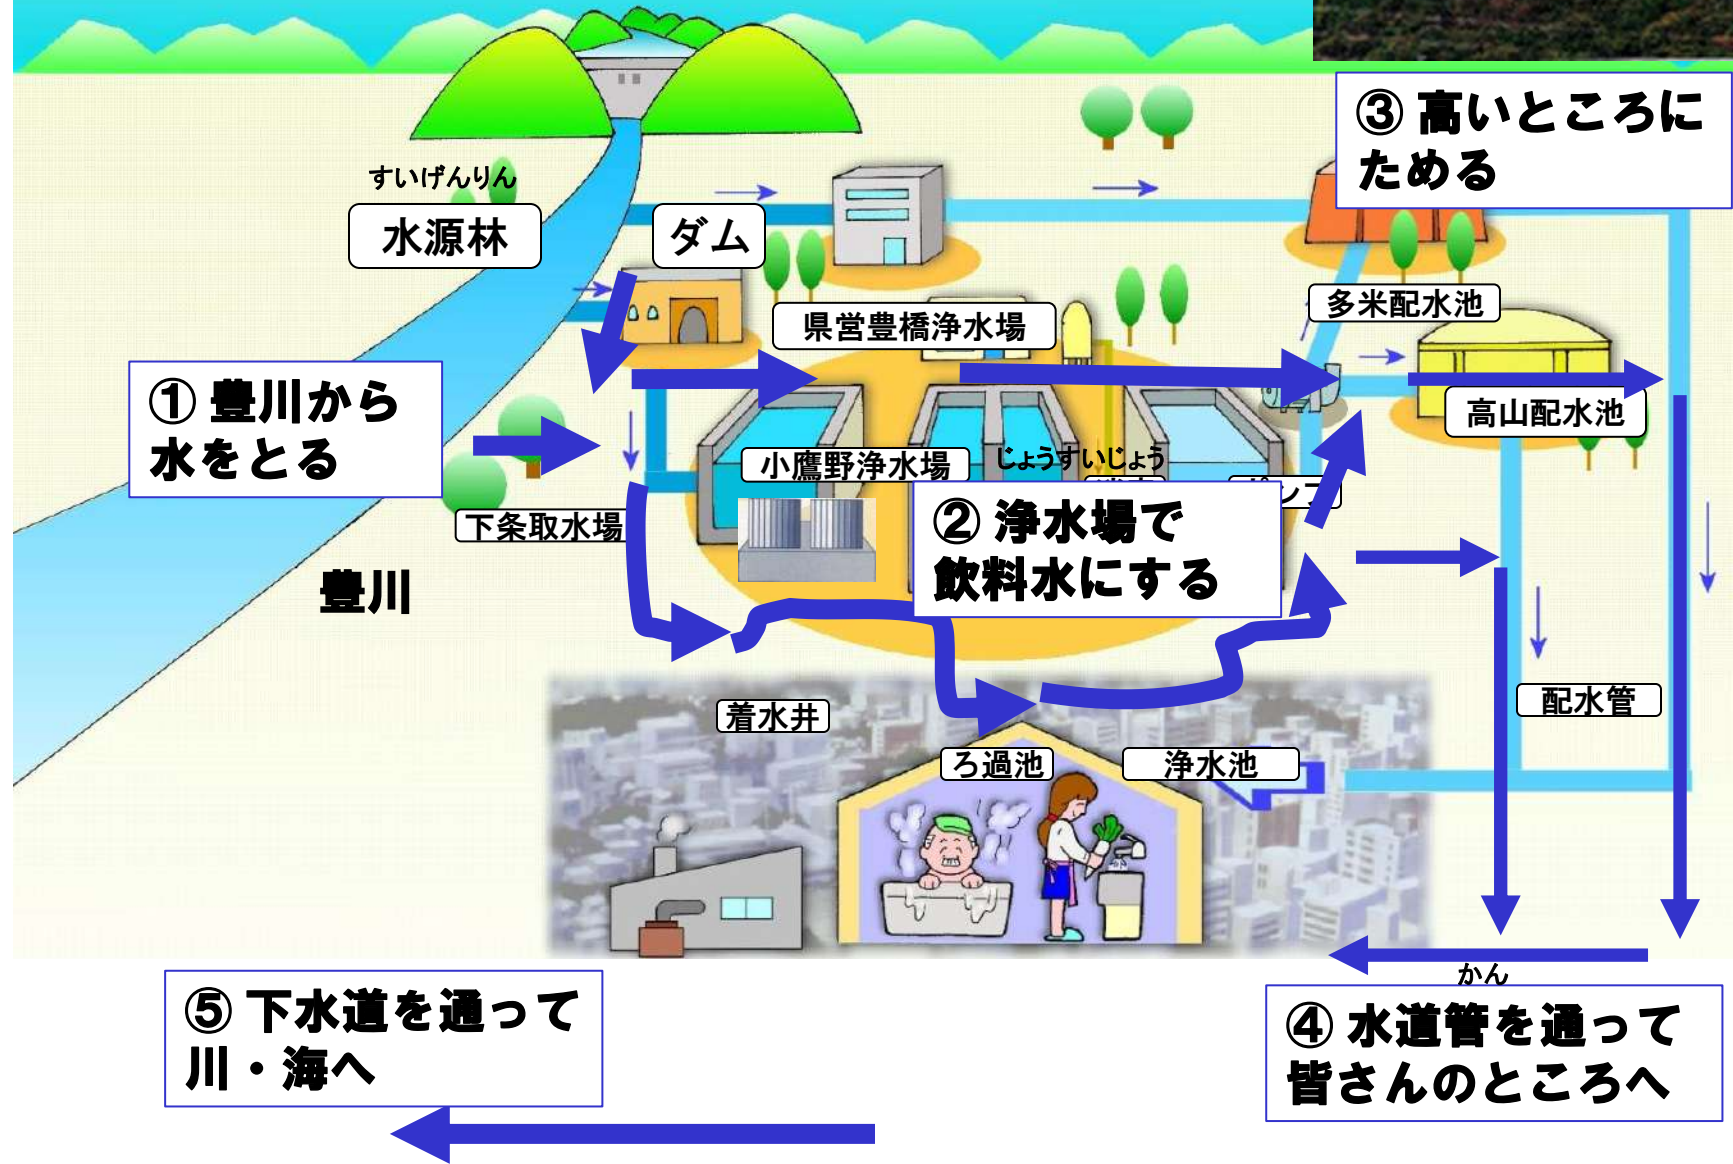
③ 高いところに ためる

すいげんりん

水源林

ダム

多米配水池

県営豊橋浄水場

高山配水池

① 豊川から 水をとる

小鷹野浄水場

じょうすいじょう

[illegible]

下条取水場

② 浄水場で 飲料水にする

豊川

配水管

着水井

ろ過池

浄水池

かん

⑤ 下水道を通って 川・海へ

④ 水道管を通って 皆さんのところへ